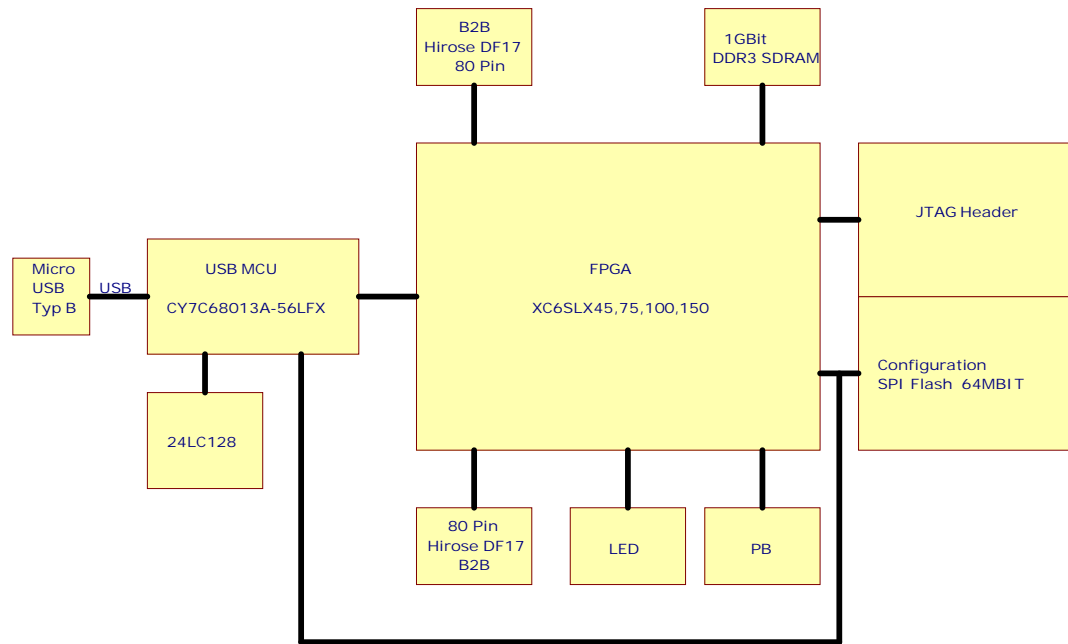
B2B
Hirose DF17
80 Pin

1GBit
DDR3 SDRAM

JTAG Header

Micro
USB
Typ B

USB

USB MCU

CY7C68013A-56LFX

FPGA

XC6SLX45,75,100,150

Configuration
SPI Flash 64MBIT

24LC128

80 Pin
Hirose DF17
B2B

LED

PB